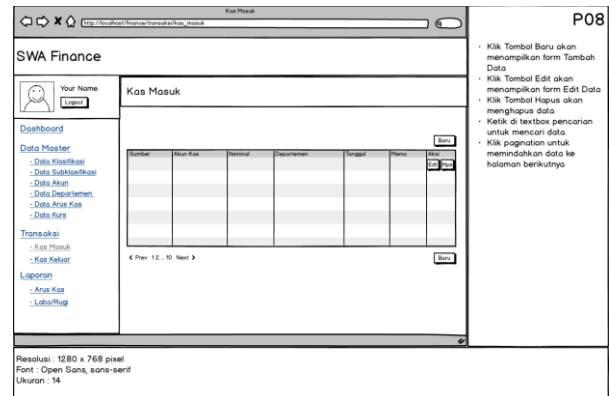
Kas Masuk

http://localhost/finance/transaksi/kas_masuk

P08

SWA Finance

Your Name
Logout

Kas Masuk

Dashboard

Data Master
- Data Klasifikasi
- Data Subklasifikasi
- Data Akun
- Data Departemen
- Data Arus Kas
- Data Kurs

Transaksi
- Kas Masuk
- Kas Keluar

Laporan
- Arus Kas
- Laba/Rugi

Baru

| Sumber | Akun Kas | Nominal | Departemen | Tanggal | Memo | Aksi |
|---|---|---|---|---|---|---|
| | | | | | | Edit Hps |

< Prev 1 2 ... 10 Next >

Baru

- Klik Tombol Baru akan menampilkan form Tambah Data
- Klik Tombol Edit akan menampilkan form Edit Data
- Klik Tombol Hapus akan menghapus data
- Ketik di textbox pencarian untuk mencari data
- Klik pagination untuk memindahkan data ke halaman berikutnya

Resolusi : 1280 x 768 pixel
Font : Open Sans, sans-serif
Ukuran : 14